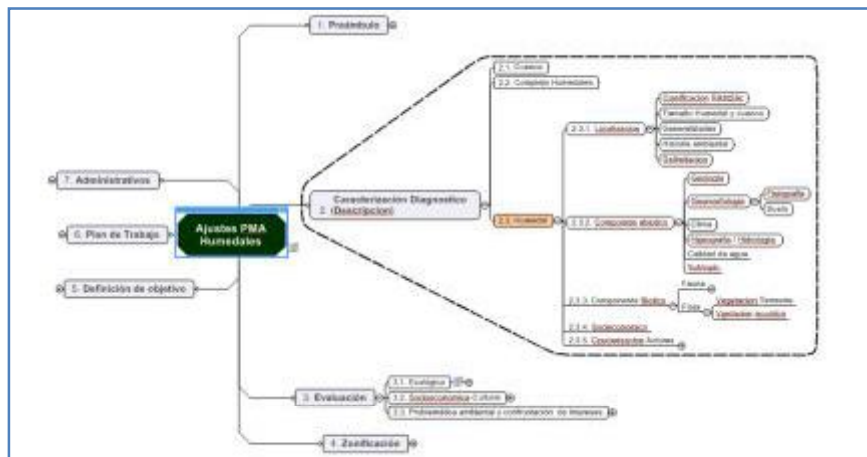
Ajustes PMA Humedales

1. Protocolo

2. Caracterización Diagnostico (Descripcion)

2.1. Cuenca

2.2. Complejo Humedales

2.3. Humedal

2.3.1. Localización

Clasificación Ramsar

Tamaño humedal y cuenca

Generalidades

Historia ambiental

Definiciones

2.3.2. Componente abiotico

Geología

Geomorfología

Fisiografía

Suelo

Clima

Hidrografía - hidrología

Calidad de agua

Batimetría

2.3.3. Componente Biotico

Fauna

Flora

Vegetación Terrestre

Vegetación acuática

2.3.4. Socioeconómico

2.3.5. Coyunturales Actores

3. Evaluación

3.1. Ecológica

3.2. Socioeconómica Cultura

3.3. Problemática ambiental y confrontación de intereses

4. Zonificación

5. Definición de objetivo

6. Plan de Trabajo

7. Administrativos